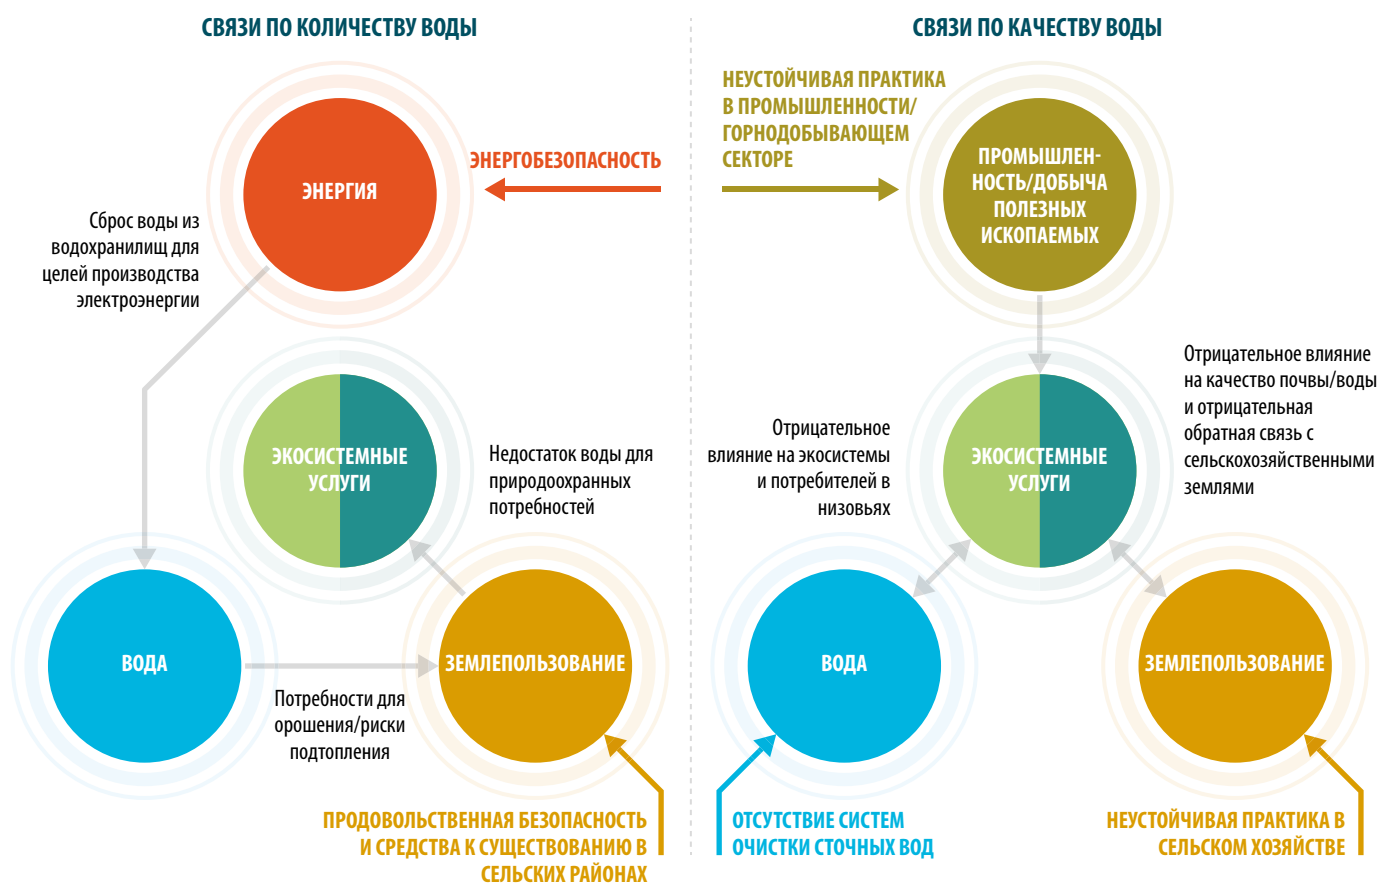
СВЯЗИ ПО КОЛИЧЕСТВУ ВОДЫ

ЭНЕРГИЯ

ЭНЕРГОБЕЗОПАСНОСТЬ

Сброс воды из водохранилищ для целей производства электроэнергии

ЭКОСИСТЕМНЫЕ УСЛУГИ

Недостаток воды для природоохранных потребностей

ВОДА

ЗЕМЛЕПОЛЬЗОВАНИЕ

Потребности для орошения/риски подтопления

ПРОДОВОЛЬСТВЕННАЯ БЕЗОПАСНОСТЬ И СРЕДСТВА К СУЩЕСТВОВАНИЮ В СЕЛЬСКИХ РАЙОНАХ

СВЯЗИ ПО КАЧЕСТВУ ВОДЫ

НЕУСТОЙЧИВАЯ ПРАКТИКА В ПРОМЫШЛЕННОСТИ/ ГОРНОДОБЫВАЮЩЕМ СЕКТОРЕ

ПРОМЫШЛЕННОСТЬ/ДОБЫЧА ПОЛЕЗНЫХ ИСКОПАЕМЫХ

Отрицательное влияние на качество почвы/воды и отрицательная обратная связь с сельскохозяйственными землями

Отрицательное влияние на экосистемы и потребителей в низовьях

ЭКОСИСТЕМНЫЕ УСЛУГИ

ВОДА

ЗЕМЛЕПОЛЬЗОВАНИЕ

ОТСУТСТВИЕ СИСТЕМ ОЧИСТКИ СТОЧНЫХ ВОД

НЕУСТОЙЧИВАЯ ПРАКТИКА В СЕЛЬСКОМ ХОЗЯЙСТВЕ